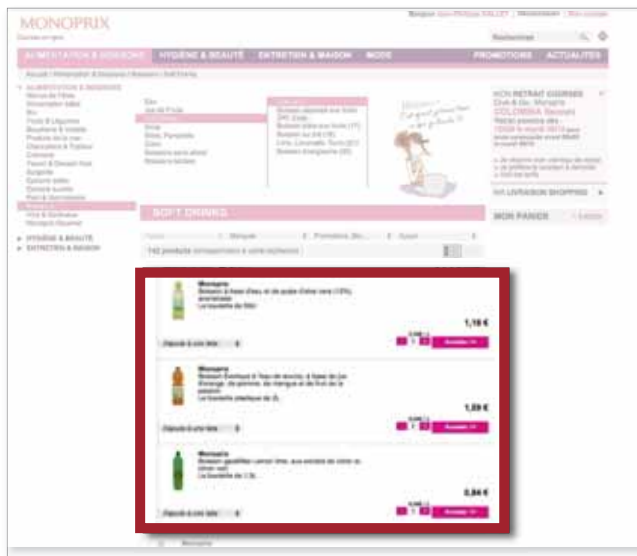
MONOPRIX
Courses en ligne

Bonjour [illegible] | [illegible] | Mon compte

Rechercher

ALIMENTATION & BOISSONS | HYGIÈNE & BEAUTÉ | ENTRETIEN & MAISON | MODE | PROMOTIONS | ACTUALITÉS

Accueil / Alimentation & Boissons / Boissons / Soft Drinks

ALIMENTATION & BOISSONS
HYGIÈNE & BEAUTÉ
ENTRETIEN & MAISON

Eau
Jus de Fruits
Soft Drinks
Sirop
Bière, Panachés
Cidre
Boissons sans alcool
Boissons à diluer

SOFT DRINKS

142 produits correspondent à votre recherche

MON RETRAIT COURSES
MA LIVRAISON SHOPPING
MON PANIER

Monoprix
Boisson à base d'eau et de sucre d'orge vert (10%), aromatisée
La bouteille de 50cl
1,16 €
J'ajoute à une liste
Ajouter

Monoprix
Boisson Exotique à l'eau de source, à base de jus d'orange, de pomme, de mangue et de fruit de la passion
La bouteille plastique de 2L
1,29 €
J'ajoute à une liste
Ajouter

Monoprix
Boisson gazéifiée citron lime, aux extraits de citron et citron vert
La bouteille de 1,5L
0,84 €
J'ajoute à une liste
Ajouter

Monoprix